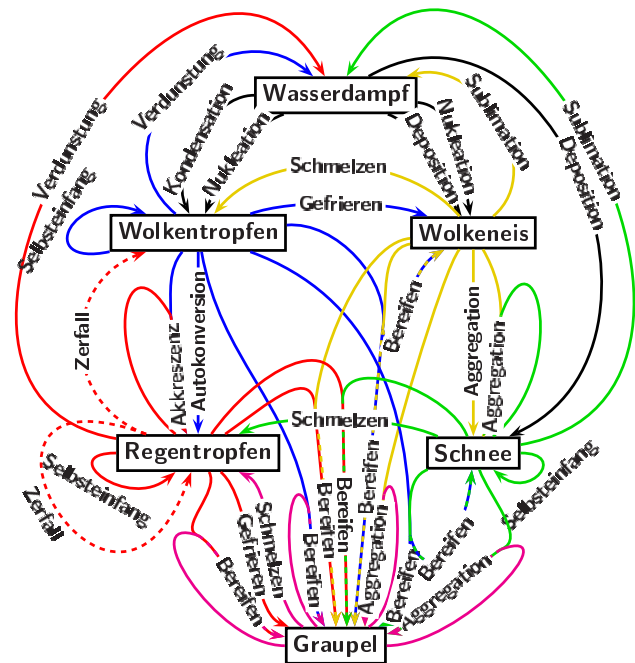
Wasserdampf
Verdunstung
Verdunstung
Kondensation
Nukleation
Nukleation
Deposition
Sublimation
Sublimation
Deposition
Selbsteinfang
Schmelzen
Gefrieren
Wolkentropfen
Wolkeneis
Zerfall
Akkreszenz
Autokonversion
Bereifen
Aggregation
Aggregation
Schmelzen
Regentropfen
Schnee
Selbsteinfang
Zerfall
Selbsteinfang
Gefrieren
Schmelzen
Bereifen
Bereifen
Bereifen
Bereifen
Bereifen
Aggregation
Bereifen
Bereifen
Aggregation
Bereifen
Graupel